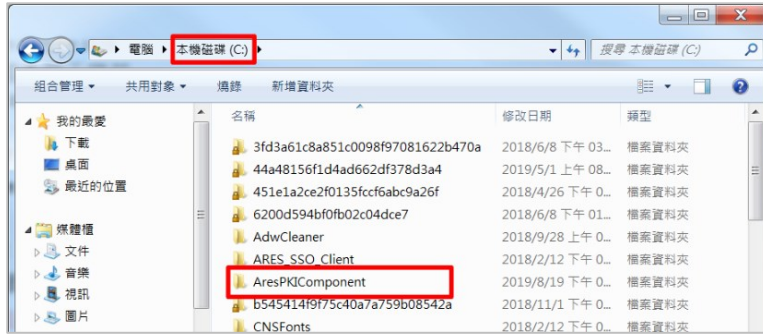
電腦 ▸ 本機磁碟 (C:) ▸

搜尋 本機磁碟 (C:)

組合管理 ▾ 共用對象 ▾ 燒錄 新增資料夾

我的最愛
下載
桌面
最近的位置

媒體櫃
文件
音樂
視訊
圖片

| 名稱 | 修改日期 | 類型 |
|---|---|---|
| 3fd3a61c8a851c0098f97081622b470a | 2018/6/8 下午 03... | 檔案資料夾 |
| 44a48156f1d4ad662df378d3a4 | 2019/5/1 上午 08... | 檔案資料夾 |
| 451e1a2ce2f0135fccf6abc9a26f | 2018/4/26 下午 0... | 檔案資料夾 |
| 6200d594bf0fb02c04dce7 | 2018/6/8 下午 01... | 檔案資料夾 |
| AdwCleaner | 2018/9/28 下午 0... | 檔案資料夾 |
| ARES_SSO_Client | 2018/2/12 下午 0... | 檔案資料夾 |
| AresPKIComponent | 2019/8/19 下午 0... | 檔案資料夾 |
| b545414f9f75c40a7a759b08542a | 2018/11/1 下午 0... | 檔案資料夾 |
| CNSFonts | 2018/2/12 下午 0... | 檔案資料夾 |